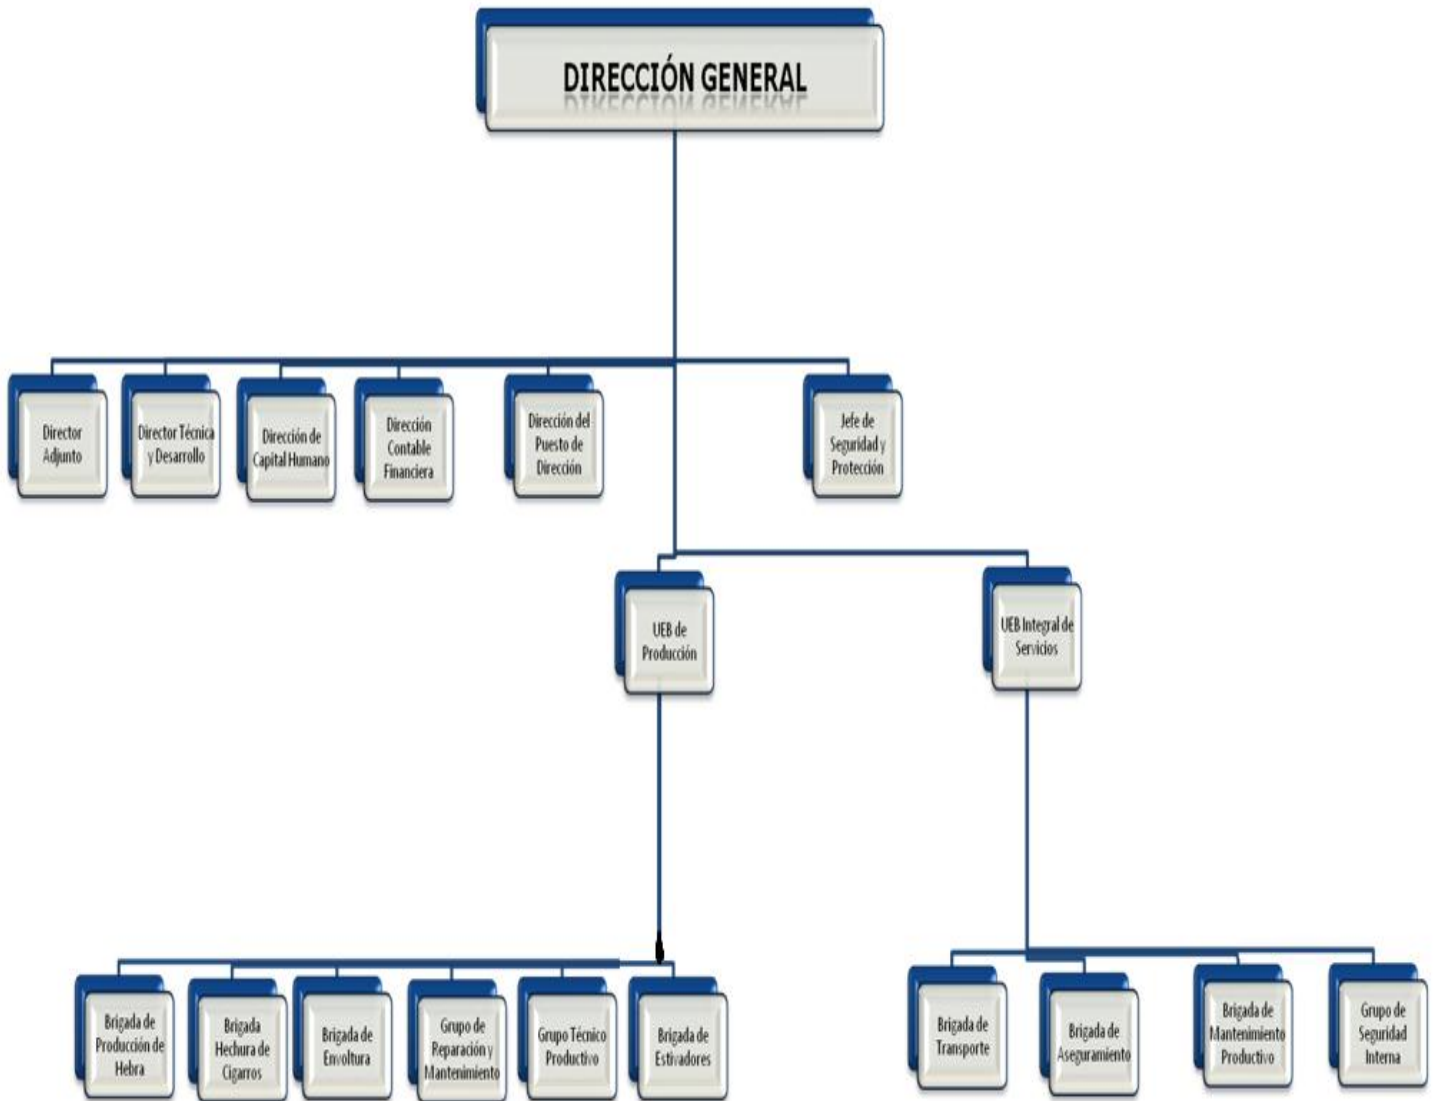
DIRECCIÓN GENERAL

Director Adjunto

Director Técnica y Desarrollo

Dirección de Capital Humano

Dirección Contable Financiera

Dirección del Puesto de Dirección

Jefe de Seguridad y Protección

UEB de Producción

UEB Integral de Servicios

Brigada de Producción de Hebra

Brigada Hechura de Cigarros

Brigada de Envoltura

Grupo de Reparación y Mantenimiento

Grupo Técnico Productivo

Brigada de Estivadores

Brigada de Transporte

Brigada de Aseguramiento

Brigada de Mantenimiento Productivo

Grupo de Seguridad Interna